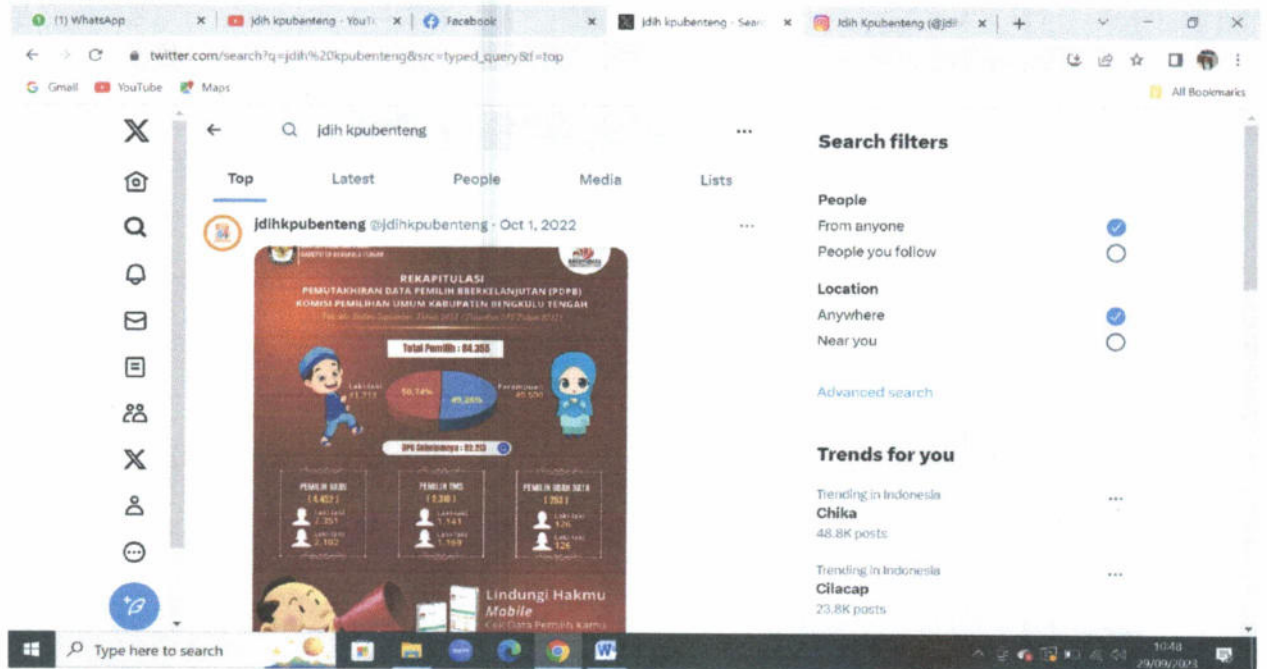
(1) WhatsApp | jdih kpubenteng - YouTube | Facebook | jdih kpubenteng - Search | Jdih Kpubenteng (@jdih

twitter.com/search?q=jdih%20kpubenteng&src=typed_query&f=top

Gmail YouTube Maps

All Bookmarks

jdih kpubenteng

Top Latest People Media Lists

jdihkpubenteng @jdihkpubenteng · Oct 1, 2022

REKAPITULASI
PEMUTAKHIRAN DATA PEMILIH BERKELANJUTAN (PDPB)
KOMISI PEMILIHAN UMUM KABUPATEN BENGKULU TENGAH

Total Pemilih : 84.355

Laki-laki 43.713

50,74%

49,26%

Perempuan 40.590

DPB Sebelumnya : 82.213

PEMILIH BARU (4.452)
Laki-laki 2.351
Perempuan 2.102

PEMILIH TMS (2.310)
Laki-laki 1.141
Perempuan 1.169

PEMILIH UBAH DATA (252)
Laki-laki 126
Perempuan 126

Lindungi Hakmu
Mobile
Cek Data Pemilih Kamu

Search filters

People
From anyone
People you follow

Location
Anywhere
Near you

Advanced search

Trends for you

Trending in Indonesia
Chika
48.8K posts

Trending in Indonesia
Cilacap
23.8K posts

Type here to search

10:48
29/09/2023